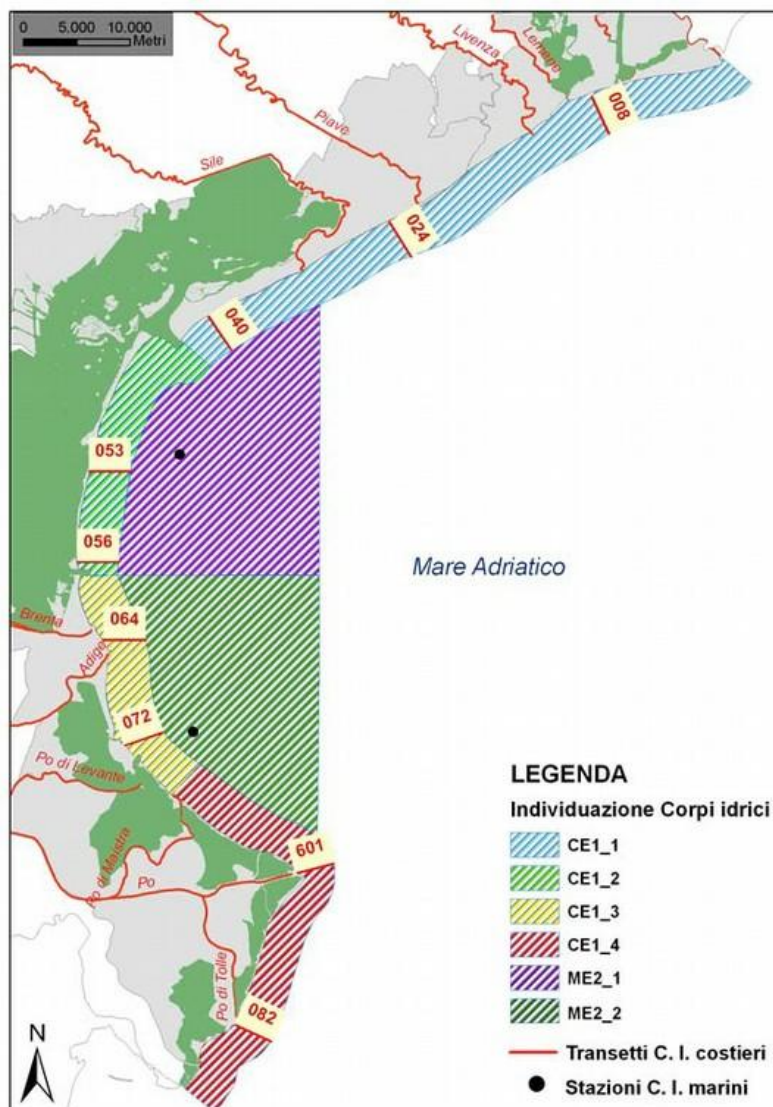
0 5.000 10.000 Metri

Livenza
Lemene
Piave
Sile
008
024
040
053
056
064
072
601
082
Brenta
Adige
Po di Levante
Po di Maistra
Po
Po di Tolle

Mare Adriatico

LEGENDA
Individuazione Corpi idrici
CE1_1
CE1_2
CE1_3
CE1_4
ME2_1
ME2_2
Transetti C. I. costieri
Stazioni C. I. marini

N